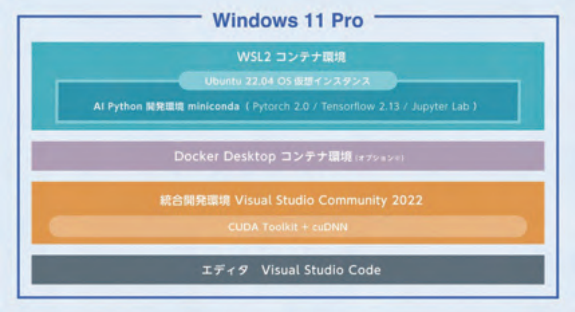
Windows 11 Pro

WSL2 コンテナ環境

Ubuntu 22.04 OS 仮想インスタンス

AI Python 開発環境 miniconda ( Pytorch 2.0 / Tensorflow 2.13 / Jupyter Lab )

Docker Desktop コンテナ環境 (オプション)

統合開発環境 Visual Studio Community 2022

CUDA Toolkit + cuDNN

エディタ Visual Studio Code